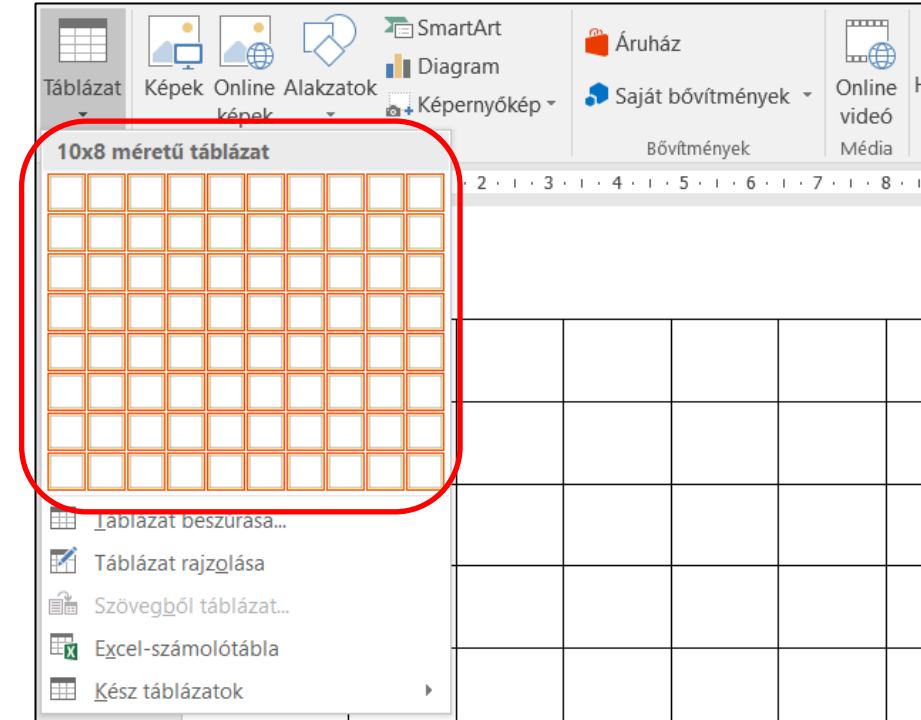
Táblázat

Képek

Online képek

Alakzatok

SmartArt

Diagram

Képernyőkép

Áruház

Saját bővítmények

Bővítmények

Online videó

Média

10x8 méretű táblázat

2 · 3 · 4 · 5 · 6 · 7 · 8

Táblázat beszúrása...

Táblázat rajzolása

Szövegből táblázat...

Excel-számolótábla

Kész táblázatok